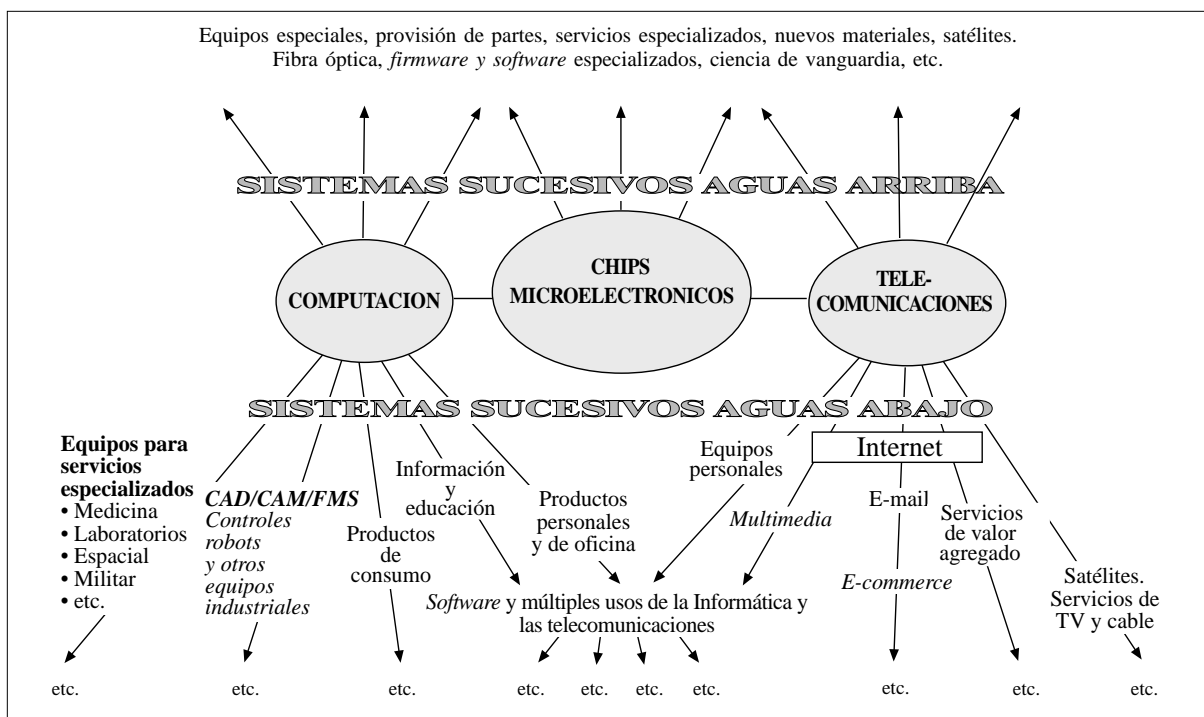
Equipos especiales, provisión de partes, servicios especializados, nuevos materiales, satélites. Fibra óptica, *firmware y software* especializados, ciencia de vanguardia, etc.

SISTEMAS SUCESIVOS AGUAS ARRIBA

COMPUTACION

CHIPS MICROELECTRONICOS

TELE-COMUNICACIONES

SISTEMAS SUCESIVOS AGUAS ABAJO

**Equipos para servicios especializados**
• Medicina
• Laboratorios
• Espacial
• Militar
• etc.

***CAD/CAM/FMS***
*Controles robots y otros equipos industriales*

Productos de consumo

Información y educación

Productos personales y de oficina

Equipos personales

*Multimedia*

Internet

E-mail

*E-commerce*

Servicios de valor agregado

Satélites. Servicios de TV y cable

*Software* y múltiples usos de la Informática y las telecomunicaciones

etc. etc. etc. etc. etc. etc. etc. etc. etc. etc.